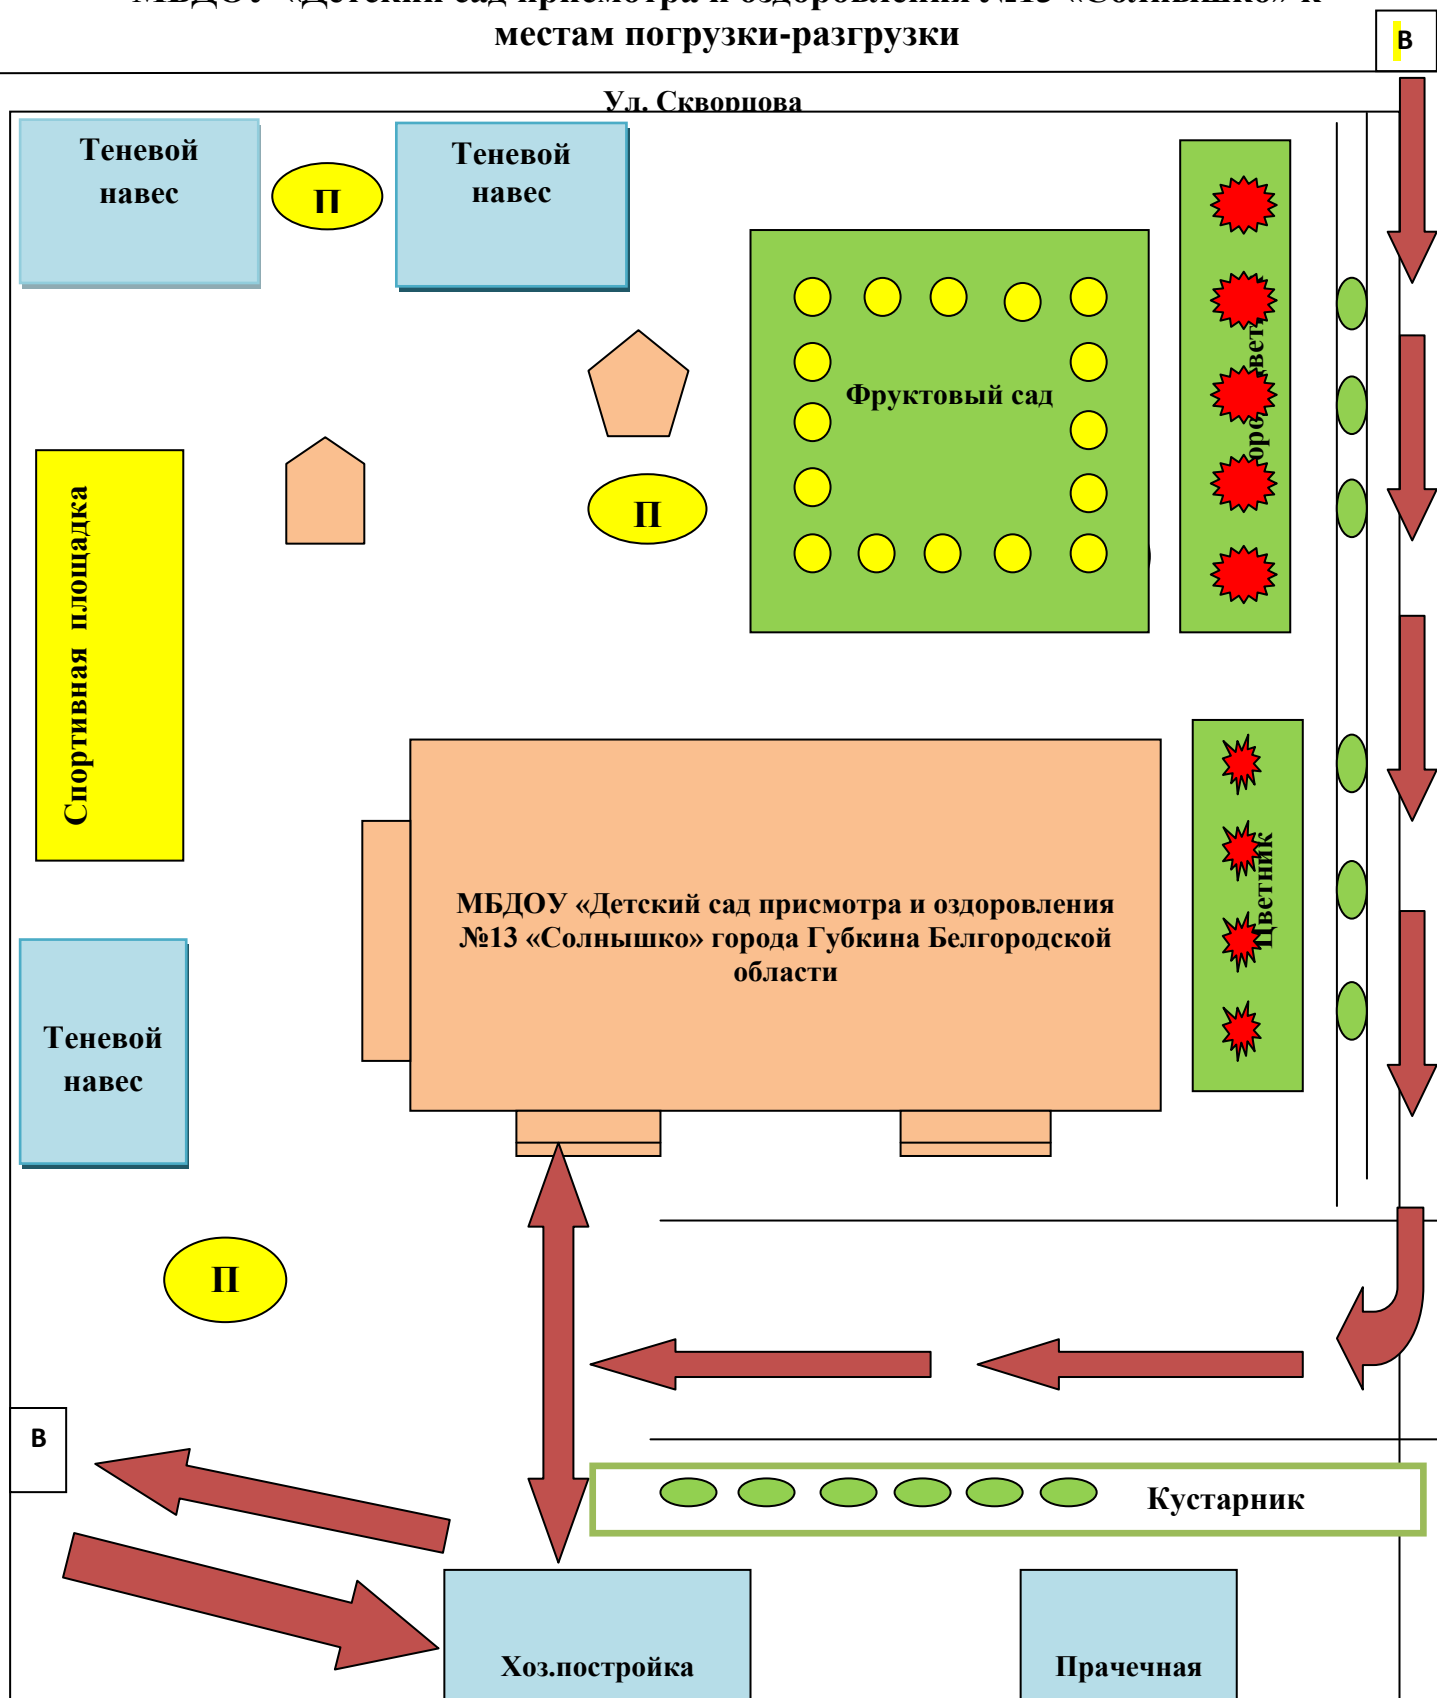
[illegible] местам погрузки-разгрузки

В

Ул. Скворцова

Теневой навес

П

Теневой навес

Фруктовый сад

Ого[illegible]вет

Спортивная площадка

П

МБДОУ «Детский сад присмотра и оздоровления №13 «Солнышко» города Губкина Белгородской области

Цветник

Теневой навес

П

В

Кустарник

Хоз.постройка

Прачечная